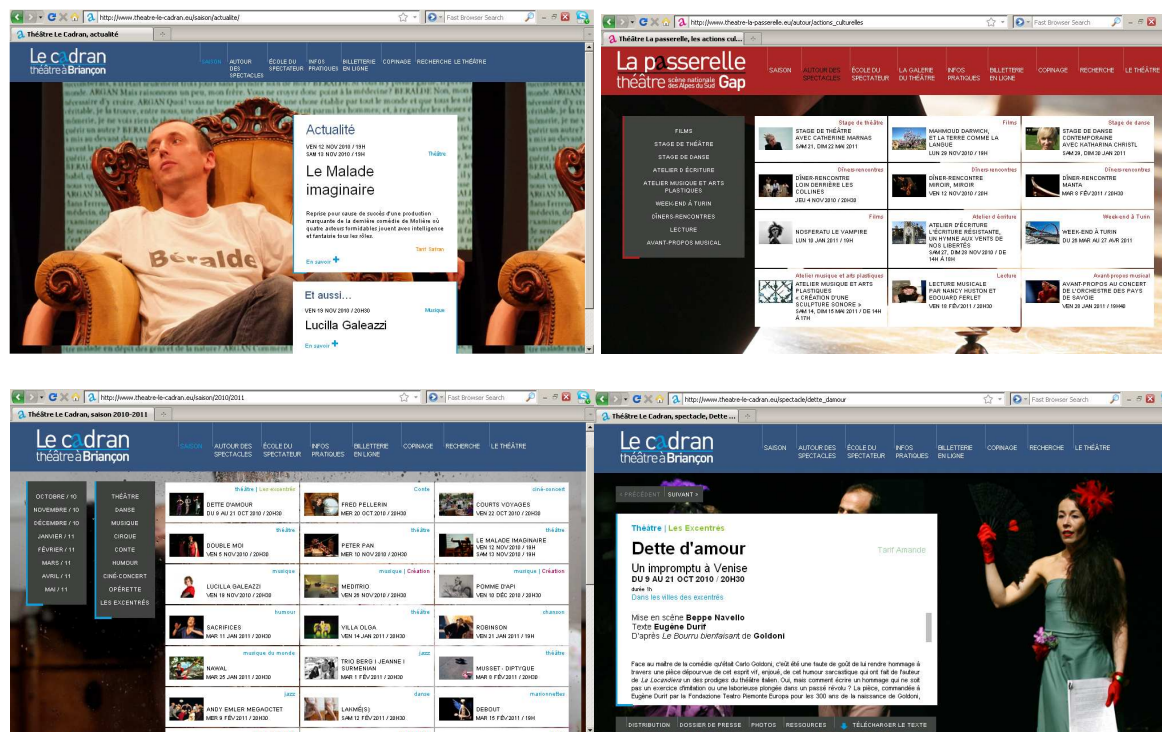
http://www.theatre-le-cadran.eu/saison/actualite/

Fast Browser Search

Théâtre Le Cadran, actualité

Le cadran théâtre à Briançon

SAISON | AUTOUR DES SPECTACLES | ÉCOLE DU SPECTATEUR | INFOS PRATIQUES | BILLETTERIE EN LIGNE | COPINAGE | RECHERCHE | LE THÉÂTRE

Actualité

VEN 12 NOV 2010 / 19H
SAM 13 NOV 2010 / 19H

Théâtre

Le Malade imaginaire

Reprise pour cause de succès d'une production marquante de la dernière comédie de Molière où quatre acteurs formidables jouent avec intelligence et fantaisie tous les rôles.

Tarif Sirtan

En savoir +

Et aussi...

VEN 19 NOV 2010 / 20H30

Musique

Lucilla Galeazzi

En savoir +

http://www.theatre-la-passerelle.eu/autour/actions_culturelles

Fast Browser Search

Théâtre La passerelle, les actions cul...

La passerelle théâtre scène nationale des Alpes du Sud Gap

SAISON | AUTOUR DES SPECTACLES | ÉCOLE DU THÉÂTRE | LA GALERIE DU THÉÂTRE | INFOS PRATIQUES | BILLETTERIE EN LIGNE | COPINAGE | RECHERCHE | LE THÉÂTRE

FILMS
STAGE DE THÉÂTRE
STAGE DE DANSE
ATELIER D'ÉCRITURE
ATELIER MUSIQUE ET ARTS PLASTIQUES
WEEK-END À TURIN
DÎNERS-RENCONTRES
LECTURE
AVANT-PROPOS MUSICAL

Stage de théâtre
STAGE DE THÉÂTRE AVEC CATHERINE MARNAS
SAM 21, DIM 22 MAI 2011

Films
MAHMOUD DARWICH, ET LA TERRE COMME LA LANGUE
LUN 29 NOV 2010 / 19H

Stage de danse
STAGE DE DANSE CONTEMPORAINE AVEC KATHARINA CHRISTL
SAM 29, DIM 30 JAN 2011

Dîners-rencontre
DÎNER-RENCONTRE LOIN DERRIÈRE LES COLLINES
JEU 4 NOV 2010 / 20H30

Dîners-rencontre
DÎNER-RENCONTRE MIROIR, MIROIR
VEN 12 NOV 2010 / 20H

Dîners-rencontre
DÎNER-RENCONTRE MANTA
MAR 8 FÉV 2011 / 20H30

Films
NOSFERATU LE VAMPIRE
LUN 10 JAN 2011 / 19H

Atelier d'écriture
ATELIER D'ÉCRITURE L'ÉCRITURE RÉSISTANTE, UN HYMNE AUX VENTS DE NOS LIBERTÉS
SAM 27, DIM 28 NOV 2010 / DE 14H À 18H

Week-end à Turin
WEEK-END À TURIN
DU 29 MAR AU 27 AVR 2011

Atelier musique et arts plastiques
ATELIER MUSIQUE ET ARTS PLASTIQUES « CRÉATION D'UNE SCULPTURE SONORE »
SAM 14, DIM 15 MAI 2011 / DE 14H À 17H

Lecture
LECTURE MUSICALE PAR NANCY HUSTON ET EDOUARD FERLET
VEN 18 FÉV 2011 / 20H30

Avant-propos musical
AVANT-PROPOS AU CONCERT DE L'ORCHESTRE DES PAYS DE SAVOIE
VEN 28 JAN 2011 / 19H40

http://www.theatre-le-cadran.eu/saison/2010/2011

Fast Browser Search

Théâtre Le Cadran, saison 2010-2011

Le cadran théâtre à Briançon

SAISON | AUTOUR DES SPECTACLES | ÉCOLE DU SPECTATEUR | INFOS PRATIQUES | BILLETTERIE EN LIGNE | COPINAGE | RECHERCHE | LE THÉÂTRE

OCTOBRE / 10
NOVEMBRE / 10
DÉCEMBRE / 10
JANVIER / 11
FÉVRIER / 11
MARS / 11
AVRIL / 11
MAI / 11

THÉÂTRE
DANSE
MUSIQUE
CIRQUE
CONTE
HUMOUR
CINÉ-CONCERT
OPÉRETTE
LES EXCENTRÉS

théâtre | Les excentrés
DETTE D'AMOUR
DU 9 AU 21 OCT 2010 / 20H30

Conte
FRED PELLERIN
MER 20 OCT 2010 / 20H30

ciné-concert
COURTS VOYAGES
VEN 22 OCT 2010 / 20H30

théâtre
DOUBLE MOI
VEN 5 NOV 2010 / 20H30

théâtre
PETER PAN
MER 10 NOV 2010 / 20H30

théâtre
LE MALADE IMAGINAIRE
VEN 12 NOV 2010 / 19H
SAM 13 NOV 2010 / 19H

musique
LUCILLA GALEAZZI
VEN 19 NOV 2010 / 20H30

musique | Création
MEDITRIO
VEN 26 NOV 2010 / 20H30

musique | Création
POMME D'API
VEN 10 DÉC 2010 / 20H30

humour
SACRIFICES
VEN 11 JAN 2011 / 20H30

théâtre
VILLA OLGA
VEN 14 JAN 2011 / 20H30

chanson
ROBINSON
VEN 21 JAN 2011 / 20H30

musique du monde
NAWAL
MAR 25 JAN 2011 / 20H30

jazz
TRIO BERG | JEANNE | SURMENIAN
MAR 1 FÉV 2011 / 20H30

théâtre
MUSSET - DIPTYQUE
MAR 8 FÉV 2011 / 20H30

jazz
ANDY EMLER MEGAOCTET
MER 9 FÉV 2011 / 20H30

danse
LAKMÉ(S)
SAM 12 FÉV 2011 / 20H30

marionnettes
DEBOUT
MAR 15 FÉV 2011 / 20H30

http://www.theatre-le-cadran.eu/spectacle/dette_damour

Fast Browser Search

Théâtre Le Cadran, spectacle, Dette ...

Le cadran théâtre à Briançon

SAISON | AUTOUR DES SPECTACLES | ÉCOLE DU SPECTATEUR | INFOS PRATIQUES | BILLETTERIE EN LIGNE | COPINAGE | RECHERCHE | LE THÉÂTRE

< PRÉCÉDENT | SUIVANT >

Théâtre | Les Excentrés

Dette d'amour

Tarif Amande

Un impromptu à Venise
DU 9 AU 21 OCT 2010 / 20H30
durée 1h
Dans les villes des excentrés

Mise en scène Beppe Navello
Texte Eugène Durif
D'après Le Bourru bienfaisant de Goldoni

Face au maître de la comédie qu'était Carlo Goldoni, c'eût été une faute de goût de lui rendre hommage à travers une pièce dépourvue de cet esprit vif, enjoué, de cet humour sarcastique qui ont fait de l'auteur de La Locandiera un des prodiges du théâtre italien. Oui, mais comment écrire un hommage qui ne soit pas un exercice d'imitation ou une laborieuse plongée dans un passé révolu ? La pièce, commandée à Eugène Durif par la Fondazione Teatro Piemonte Europa pour les 300 ans de la naissance de Goldoni,

DISTRIBUTION | DOSSIER DE PRESSE | PHOTOS | RESSOURCES | TÉLÉCHARGER LE TEXTE